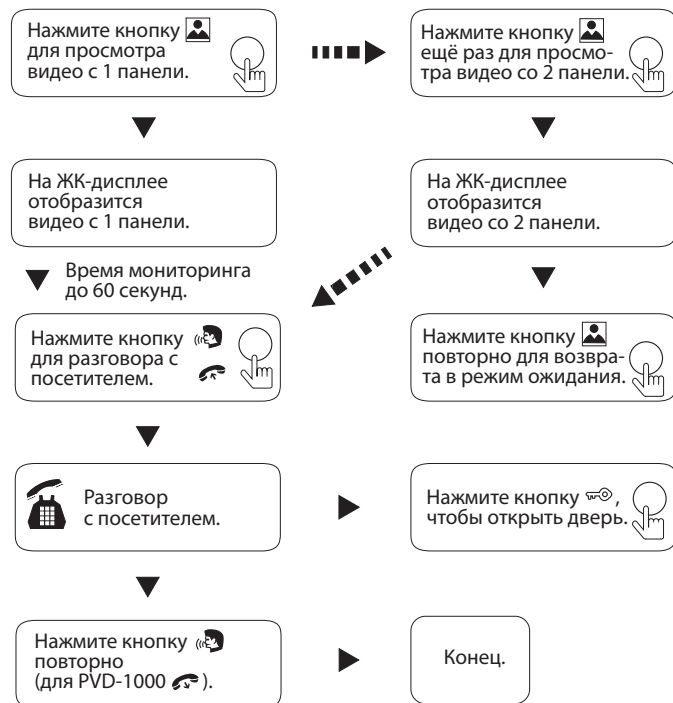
Нажмите кнопку для просмотра видео с 1 панели.

Нажмите кнопку ещё раз для просмотра видео со 2 панели.

На ЖК-дисплее отобразится видео с 1 панели.

На ЖК-дисплее отобразится видео со 2 панели.

Время мониторинга до 60 секунд.

Нажмите кнопку для разговора с посетителем.

Нажмите кнопку повторно для возврата в режим ожидания.

Разговор с посетителем.

Нажмите кнопку , чтобы открыть дверь.

Нажмите кнопку повторно (для PVD-1000 ).

Конец.